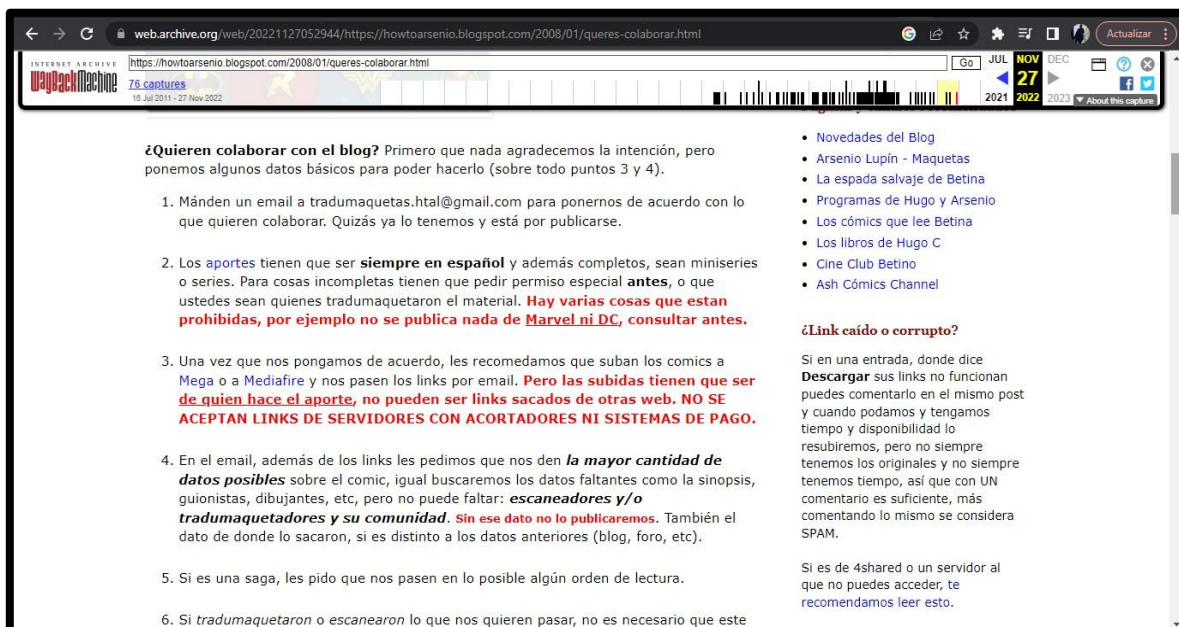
web.archive.org/web/20221127052944/https://howtoarsenio.blogspot.com/2008/01/queres-colaborar.html

Actualizar

INTERNET ARCHIVE
WaybackMachine
https://howtoarsenio.blogspot.com/2008/01/queres-colaborar.html
Go
76 captures
16 Jul 2011 - 27 Nov 2022
JUL NOV DEC
27
2021 2022 2023
About this capture

¿Quieren colaborar con el blog? Primero que nada agradecemos la intención, pero ponemos algunos datos básicos para poder hacerlo (sobre todo puntos 3 y 4).

1. Mánden un email a tradumaquetas.htal@gmail.com para ponernos de acuerdo con lo que quieren colaborar. Quizás ya lo tenemos y está por publicarse.

2. Los aportes tienen que ser siempre en español y además completos, sean miniseries o series. Para cosas incompletas tienen que pedir permiso especial antes, o que ustedes sean quienes tradumaquetaron el material. Hay varias cosas que estan prohibidas, por ejemplo no se publica nada de Marvel ni DC, consultar antes.

3. Una vez que nos pongamos de acuerdo, les recomedamos que suban los comics a Mega o a Mediafire y nos pasen los links por email. Pero las subidas tienen que ser de quien hace el aporte, no pueden ser links sacados de otras web. NO SE ACEPTAN LINKS DE SERVIDORES CON ACORTADORES NI SISTEMAS DE PAGO.

4. En el email, además de los links les pedimos que nos den la mayor cantidad de datos posibles sobre el comic, igual buscaremos los datos faltantes como la sinopsis, guionistas, dibujantes, etc, pero no puede faltar: escaneadores y/o tradumaquetadores y su comunidad. Sin ese dato no lo publicaremos. También el dato de donde lo sacaron, si es distinto a los datos anteriores (blog, foro, etc).

5. Si es una saga, les pido que nos pasen en lo posible algún orden de lectura.

6. Si tradumaquetaron o escanearon lo que nos quieren pasar, no es necesario que este

• Novedades del Blog
• Arsenio Lupín - Maquetas
• La espada salvaje de Betina
• Programas de Hugo y Arsenio
• Los cómics que lee Betina
• Los libros de Hugo C
• Cine Club Betino
• Ash Cómics Channel

¿Link caído o corrupto?

Si en una entrada, donde dice Descargar sus links no funcionan puedes comentarlo en el mismo post y cuando podamos y tengamos tiempo y disponibilidad lo resubiremos, pero no siempre tenemos los originales y no siempre tenemos tiempo, así que con UN comentario es suficiente, más comentando lo mismo se considera SPAM.

Si es de 4shared o un servidor al que no puedes acceder, te recomendamos leer esto.